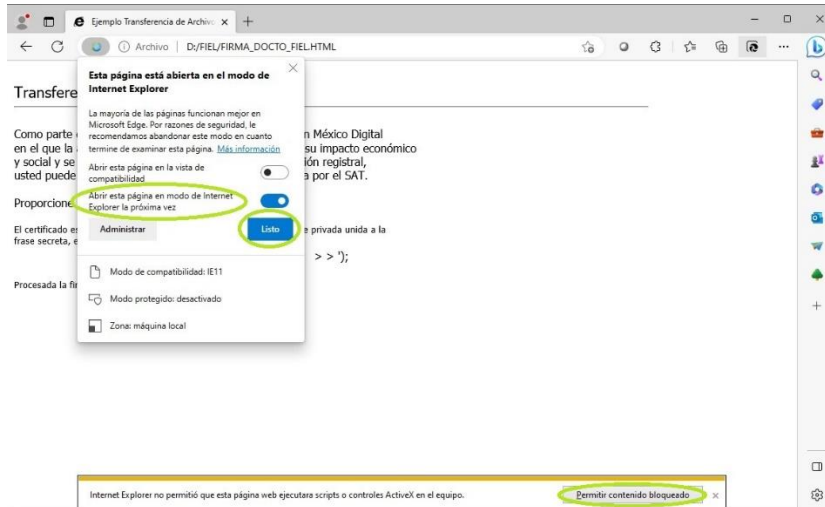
Ejemplo Transferencia de Archivo ×
+
Archivo | D:/FIEL/FIRMA_DOCTO_FIEL.HTML

Transfere

Como parte
en el que la
y social y se
usted puede

n México Digital
su impacto económico
ión registral,
a por el SAT.

Proporcione

El certificado es
frase secreta, e

e privada unida a la

> > ');

Procesada la fi

Esta página está abierta en el modo de Internet Explorer

La mayoría de las páginas funcionan mejor en Microsoft Edge. Por razones de seguridad, le recomendamos abandonar este modo en cuanto termine de examinar esta página. Más información

Abrir esta página en la vista de compatibilidad

Abrir esta página en modo de Internet Explorer la próxima vez

Administrar

Listo

Modo de compatibilidad: IE11

Modo protegido: desactivado

Zona: máquina local

Internet Explorer no permitió que esta página web ejecutara scripts o controles ActiveX en el equipo.

Permitir contenido bloqueado
×